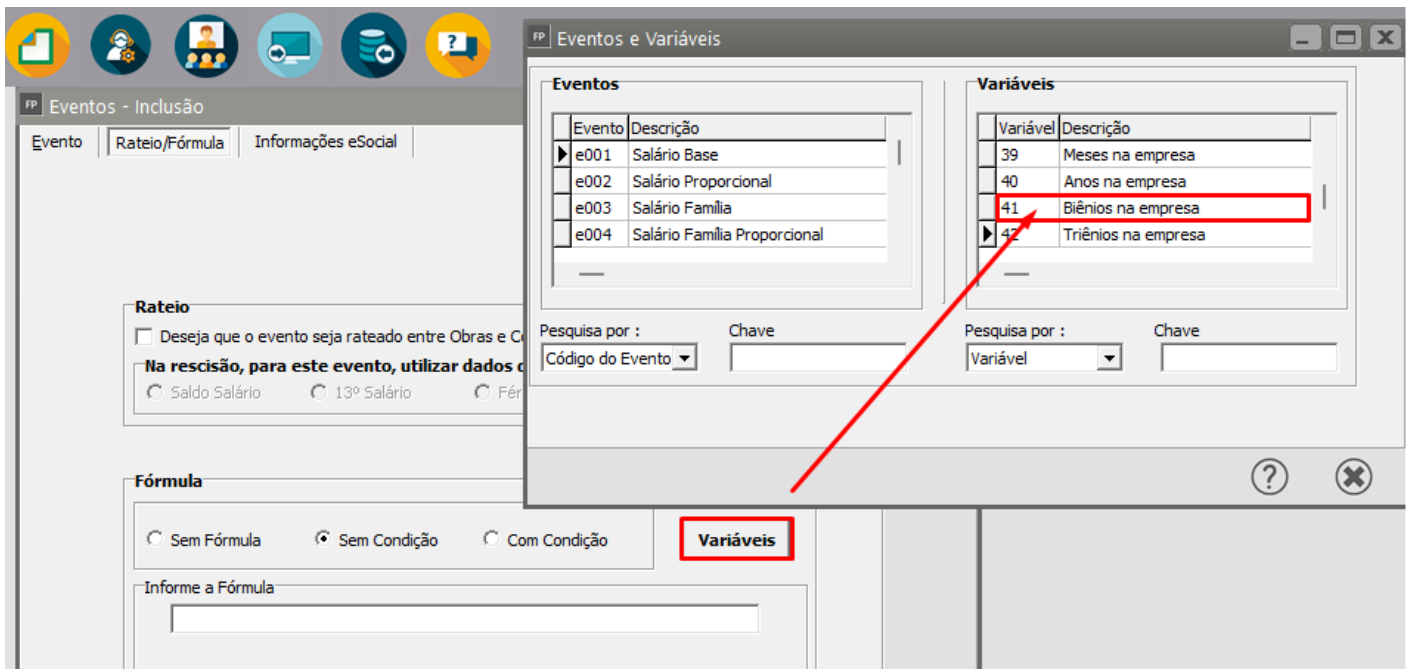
FP Eventos - Inclusão

Evento | Rateio/Fórmula | Informações eSocial

Rateio
Deseja que o evento seja rateado entre Obras e C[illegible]
Na rescisão, para este evento, utilizar dados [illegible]
Saldo Salário 13º Salário Fér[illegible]

Fórmula
Sem Fórmula Sem Condição Com Condição
Variáveis
Informe a Fórmula

FP Eventos e Variáveis

Eventos

| Evento | Descrição |
|---|---|
| e001 | Salário Base |
| e002 | Salário Proporcional |
| e003 | Salário Família |
| e004 | Salário Família Proporcional |

Pesquisa por :
Código do Evento
Chave

Variáveis

| Variável | Descrição |
|---|---|
| 39 | Meses na empresa |
| 40 | Anos na empresa |
| 41 | Biênios na empresa |
| 42 | Triênios na empresa |

Pesquisa por :
Variável
Chave